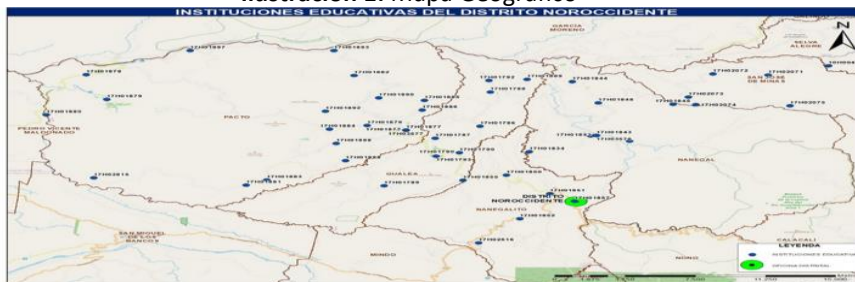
Ilustración 2. Mapa Geográfico
INSTITUCIONES EDUCATIVAS DEL DISTRITO NOROCCIDENTE

N

GARCIA MORENO

SELVA ALEGRE

17H01697
17H01653
17H01879
17H01678
17H01662
17H01793
17H01665
17H01646
17H02072
17H02071
17H01690
17H01680
17H01784
17H01650
17H01655
17H01664
17H01675
17H01786
17H02073
17H01645
17H02074
17H02075
17H01666
17H01652
17H01677
17H01787
17H01662
17H01785
17H01658
17H01654
17H01842
17H01871
17H01796
17H01791
17H01789
17H01634
17H01663
17H01781
17H01751
17H01655
17H01613
17H01660
17H01651
17H01892
17H02516

SAN JOSE DE MINAS

PACTO

PEDRO VICENTE MALDONADO

NANEGAL

GUALEA

DISTRITO NOROCCIDENTE

NANEGALITO

SAN MIGUEL DE LOS BANCOS

MINDO

NONO

CALACALI

LEYENDA
INSTITUCIONES EDUCATIVAS
OFICINA DISTRITAL